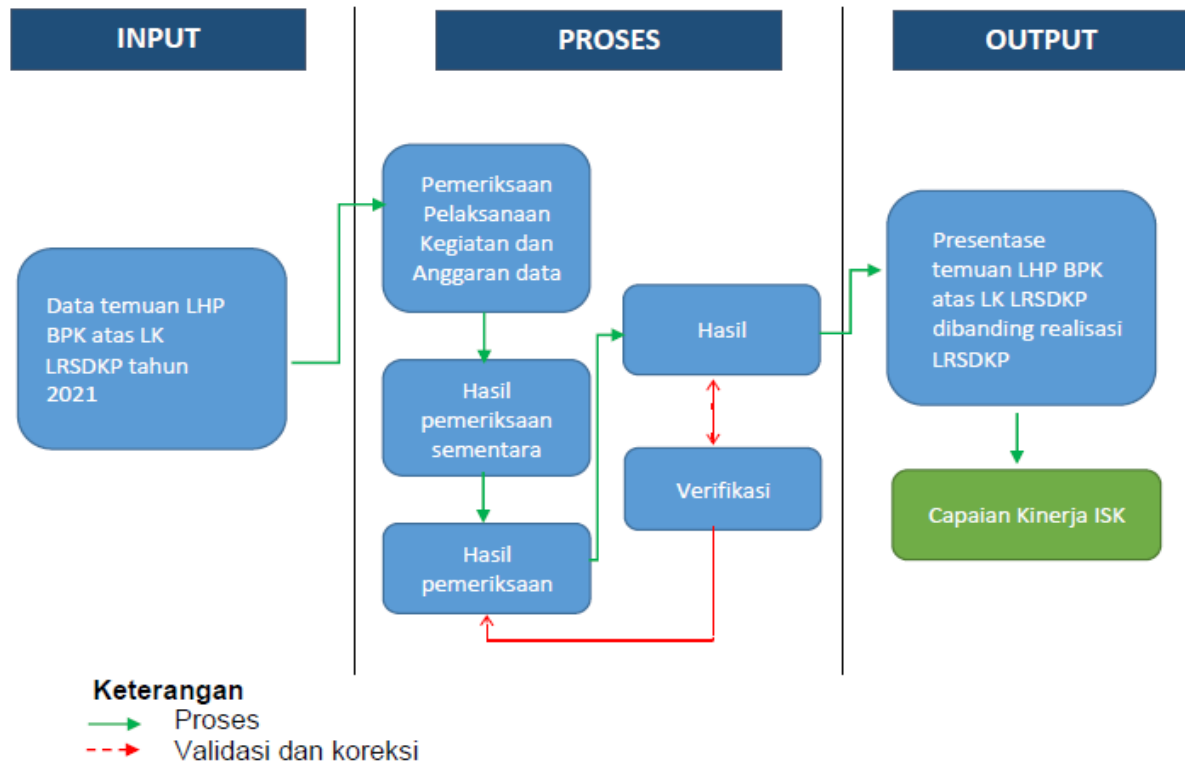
INPUT

PROSES

OUTPUT

Data temuan LHP BPK atas LK LRSDKP tahun 2021

Pemeriksaan Pelaksanaan Kegiatan dan Anggaran data

Hasil pemeriksaan sementara

Hasil pemeriksaan

Hasil

Verifikasi

Presentase temuan LHP BPK atas LK LRSDKP dibanding realisasi LRSDKP

Capaian Kinerja ISK

Keterangan
Proses
Validasi dan koreksi